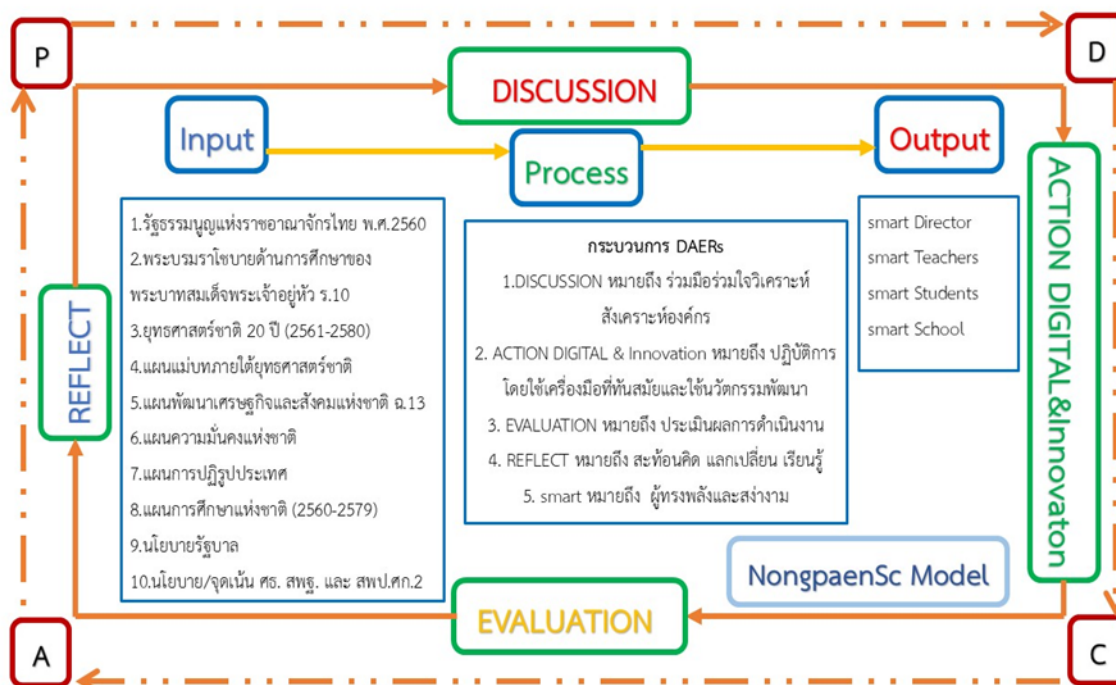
P

D

DISCUSSION

Input

Process

Output

REFLECT

1.รัฐธรรมนูญแห่งราชอาณาจักรไทย พ.ศ.2560
2.พระบรมราโชบายด้านการศึกษาของพระบาทสมเด็จพระเจ้าอยู่หัว ร.10
3.ยุทธศาสตร์ชาติ 20 ปี (2561-2580)
4.แผนแม่บทภายใต้ยุทธศาสตร์ชาติ
5.แผนพัฒนาเศรษฐกิจและสังคมแห่งชาติ ฉ.13
6.แผนความมั่นคงแห่งชาติ
7.แผนการปฏิรูปประเทศ
8.แผนการศึกษาแห่งชาติ (2560-2579)
9.นโยบายรัฐบาล
10.นโยบาย/จุดเน้น ศธ. สพฐ. และ สพป.ศก.2

กระบวนการ DAERs
1.DISCUSSION หมายถึง ร่วมมือร่วมใจวิเคราะห์ สังเคราะห์องค์กร
2. ACTION DIGITAL & Innovation หมายถึง ปฏิบัติการโดยใช้เครื่องมือที่ทันสมัยและใช้นวัตกรรมพัฒนา
3. EVALUATION หมายถึง ประเมินผลการดำเนินงาน
4. REFLECT หมายถึง สะท้อนคิด แลกเปลี่ยน เรียนรู้
5. smart หมายถึง ผู้ทรงพลังและสง่างาม

smart Director
smart Teachers
smart Students
smart School

ACTION DIGITAL&Innovaton

NongpaenSc Model

EVALUATION

A

C